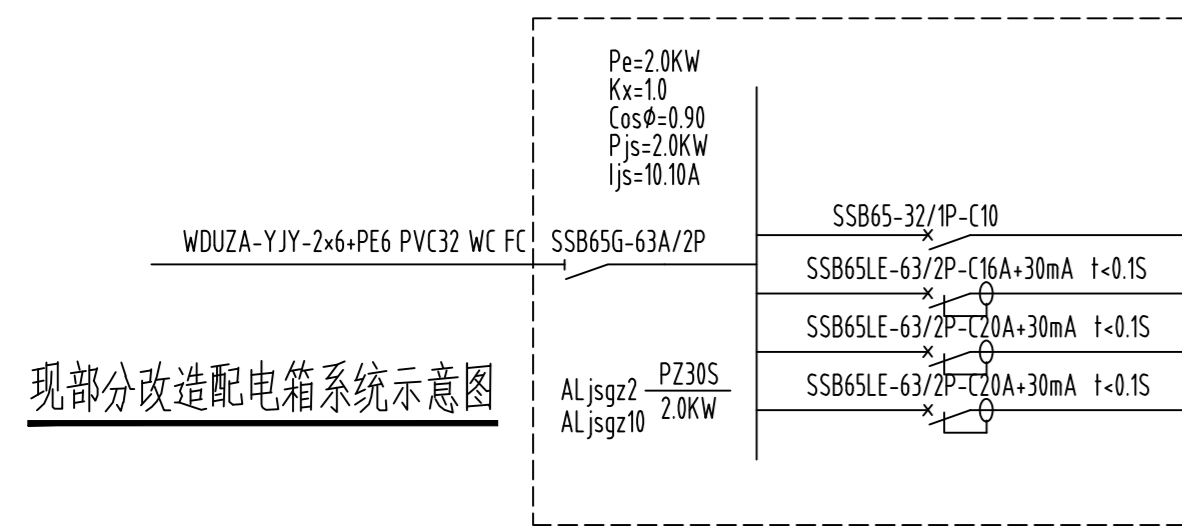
Pe=2.0KW
Kx=1.0
Cosφ=0.90
Pjs=2.0KW
Ijs=10.10A

WDUZA-YJY-2×6+PE6 PVC32 WC FC

SSB65G-63A/2P

SSB65-32/1P-C10

SSB65LE-63/2P-C16A+30mA t<0.1S

SSB65LE-63/2P-C20A+30mA t<0.1S

SSB65LE-63/2P-C20A+30mA t<0.1S

现部分改造配电箱系统示意图

ALjsgz2 $\frac{PZ30S}{2.0KW}$
ALjsgz10